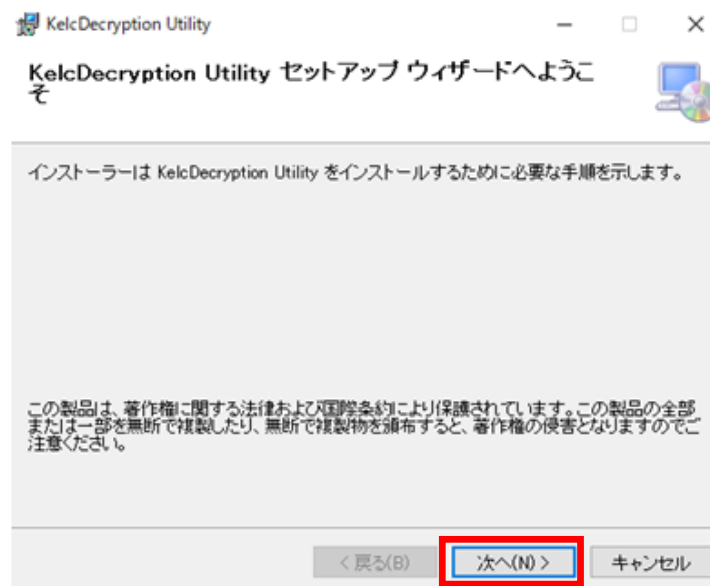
KelcDecryption Utility

KelcDecryption Utility セットアップ ウィザードへようこそ

インストーラーは KelcDecryption Utility をインストールするために必要な手順を示します。

この製品は、著作権に関する法律および国際条約により保護されています。この製品の全部または一部を無断で複製したり、無断で複製物を頒布すると、著作権の侵害となりますのでご注意ください。

< 戻る(B)

次へ(N) >

キャンセル